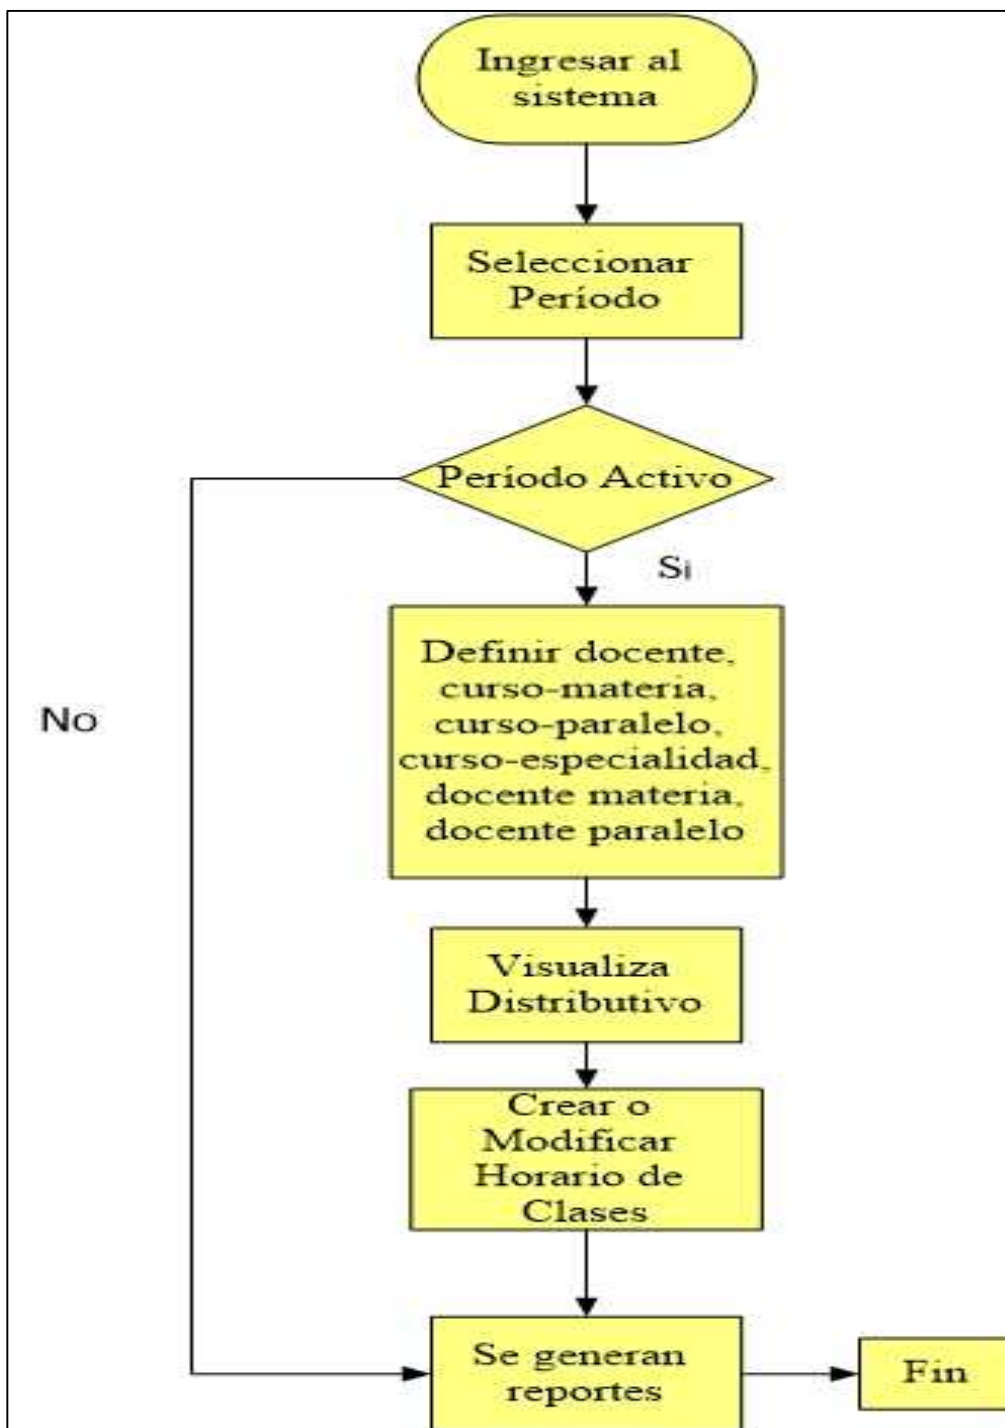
Ingresar al sistema

Seleccionar Período

Período Activo

Si

No

Definir docente, curso-materia, curso-paralelo, curso-especialidad, docente materia, docente paralelo

Visualiza Distributivo

Crear o Modificar Horario de Clases

Se generan reportes

Fin